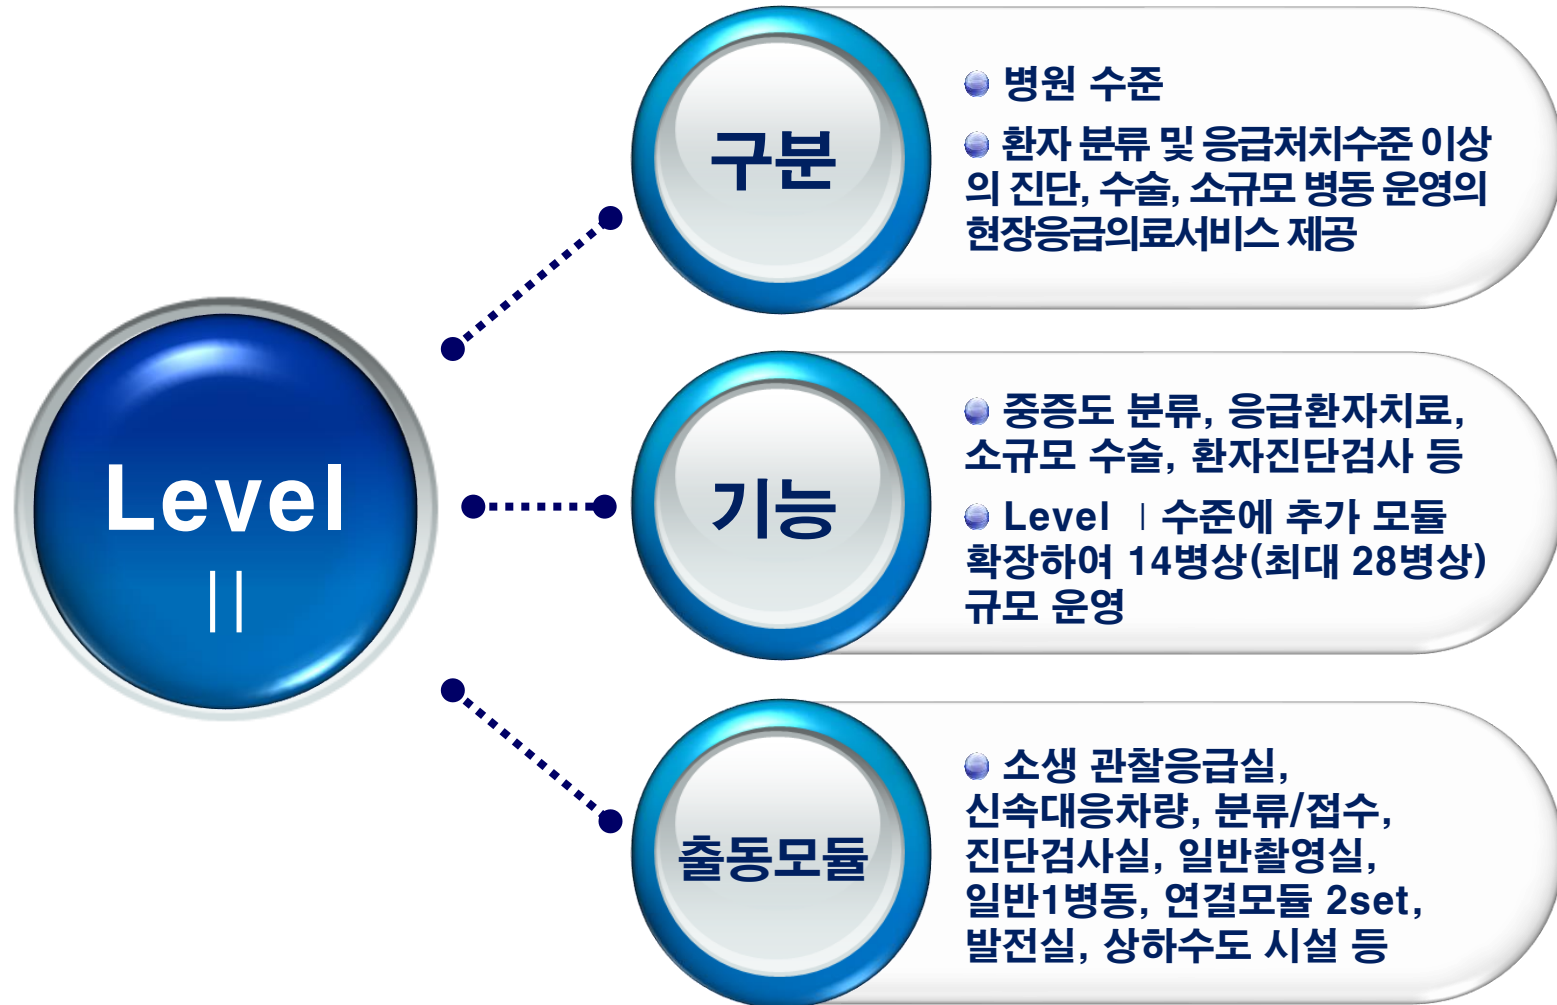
Level
II

구분

병원 수준

환자 분류 및 응급처치수준 이상의 진단, 수술, 소규모 병동 운영의 현장응급의료서비스 제공

기능

중증도 분류, 응급환자치료, 소규모 수술, 환자진단검사 등

Level Ⅰ수준에 추가 모듈 확장하여 14병상(최대 28병상) 규모 운영

출동모듈

소생 관찰응급실, 신속대응차량, 분류/접수, 진단검사실, 일반촬영실, 일반1병동, 연결모듈 2set, 발전실, 상하수도 시설 등